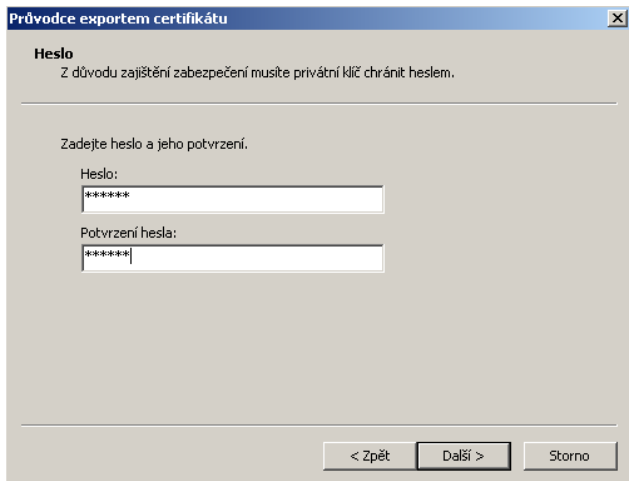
Průvodce exportem certifikátu

Heslo
Z důvodu zajištění zabezpečení musíte privátní klíč chránit heslem.

Zadejte heslo a jeho potvrzení.

Heslo:
******

Potvrzení hesla:
******

< Zpět
Další >
Storno